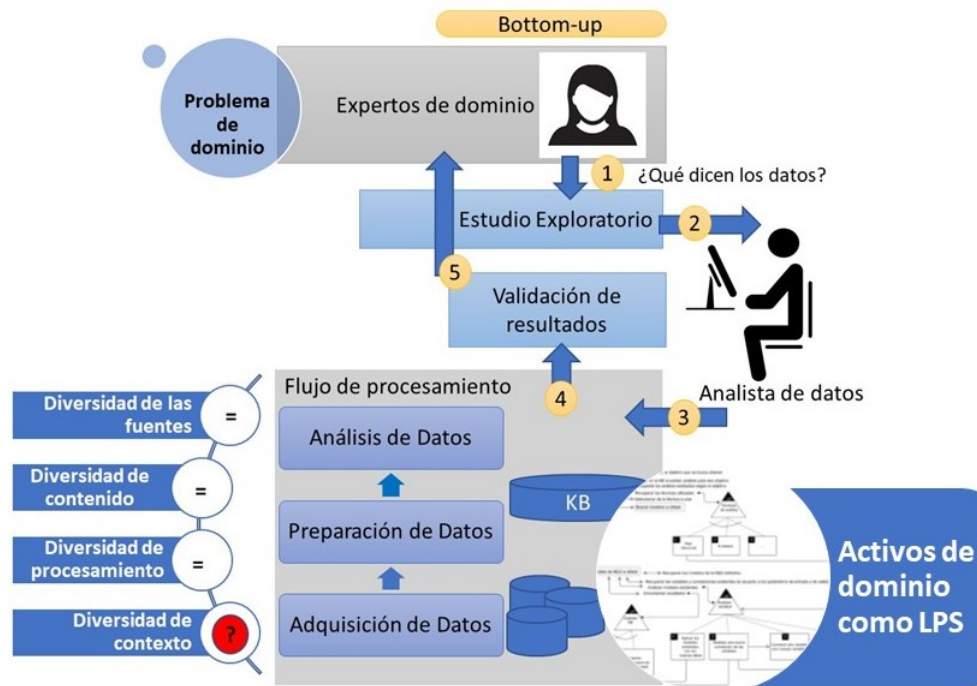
Bottom-up

Problema de dominio

Expertos de dominio

1 ¿Qué dicen los datos?

Estudio Exploratorio

2

5

Validación de resultados

Flujo de procesamiento

4

3

Analista de datos

Diversidad de las fuentes =

Diversidad de contenido =

Diversidad de procesamiento =

Diversidad de contexto ?

Análisis de Datos

KB

Preparación de Datos

Adquisición de Datos

Activos de dominio como LPS